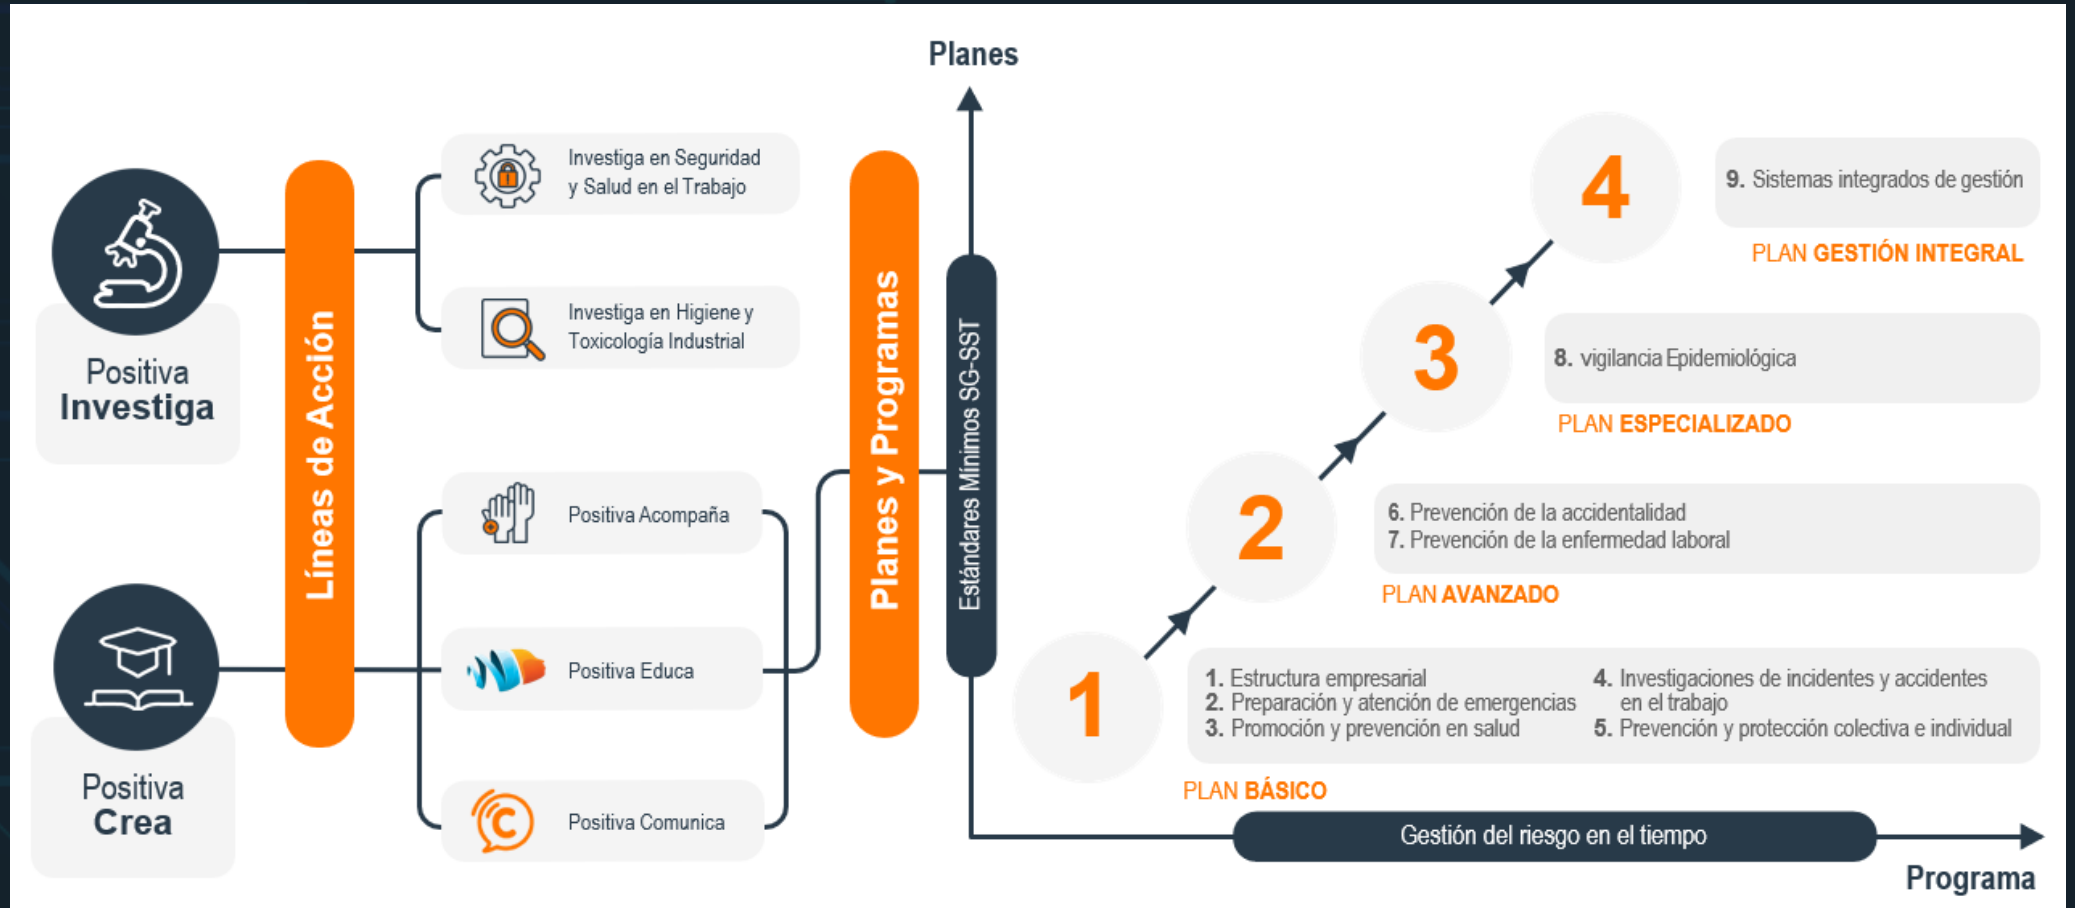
Planes

Positiva
Investiga

Positiva
Crea

Líneas de Acción

Investiga en Seguridad y Salud en el Trabajo

Investiga en Higiene y Toxicología Industrial

Positiva Acompaña

Positiva Educa

Positiva Comunica

Planes y Programas

Estándares Mínimos SG-SST

4

9. Sistemas integrados de gestión

PLAN GESTIÓN INTEGRAL

3

8. vigilancia Epidemiológica

PLAN ESPECIALIZADO

2

6. Prevención de la accidentalidad
7. Prevención de la enfermedad laboral

PLAN AVANZADO

1

1. Estructura empresarial
2. Preparación y atención de emergencias
3. Promoción y prevención en salud

4. Investigaciones de incidentes y accidentes en el trabajo
5. Prevención y protección colectiva e individual

PLAN BÁSICO

Gestión del riesgo en el tiempo

Programa